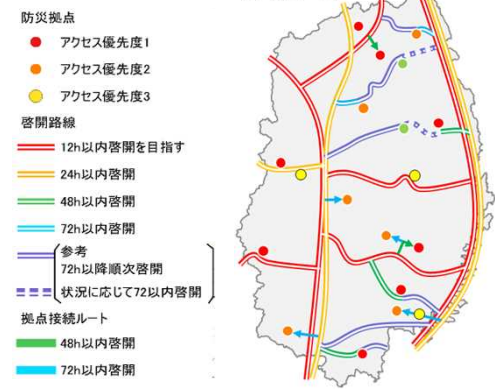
防災拠点
アクセス優先度1
アクセス優先度2
アクセス優先度3
啓開路線
12h以内啓開を目指す
24h以内啓開
48h以内啓開
72h以内啓開
参考
72h以降順次啓開
状況に応じて72以内啓開
拠点接続ルート
48h以内啓開
72h以内啓開